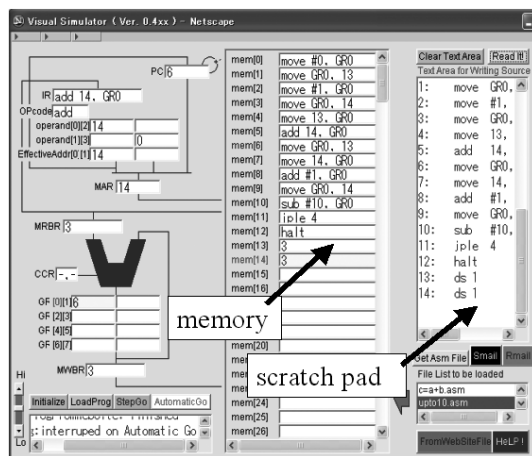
Visual Simulator ( Ver. 0.4xx ) - Netscape

PC 6

IR add 14, GR0
OPcode add
operand[0][2] 14
operand[1][3] 0
EffectiveAddr[0][1] 14

MAR 14

MRBR 3

CCR -,-

GF [0][1] 6
GF [2][3]
GF [4][5]
GF [6][7]

MWBR 3

Hi
Lo

Initialize LoadProg StepGo AutomaticGo

rogramLoader Finished
s:interrupted on Automatic Go

| | |
|---|---|
| mem[0] | move #0, GR0 |
| mem[1] | move GR0, 13 |
| mem[2] | move #1, GR0 |
| mem[3] | move GR0, 14 |
| mem[4] | move 13, GR0 |
| mem[5] | add 14, GR0 |
| mem[6] | move GR0, 13 |
| mem[7] | move 14, GR0 |
| mem[8] | add #1, GR0 |
| mem[9] | move GR0, 14 |
| mem[10] | sub #10, GR0 |
| mem[11] | jple 4 |
| mem[12] | halt |
| mem[13] | 3 |
| mem[14] | 3 |
| mem[15] | |
| mem[16] | |
| mem[20] | |
| mem | |
| mem | |
| mem[24] | |
| mem[25] | |
| mem[26] | |

memory

scratch pad

Clear Text Area Read It!
Text Area for Writing Source

1: move GR0,
2: move #1,
3: move GR0,
4: move 13,
5: add 14,
6: move GR0,
7: move 14,
8: add #1,
9: move GR0,
10: sub #10,
11: jple 4
12: halt
13: ds 1
14: ds 1

Get Asm File Small Rmail
File List to be loaded
c=a+b.asm
upto10.asm

FromWebSiteFile HeLP !